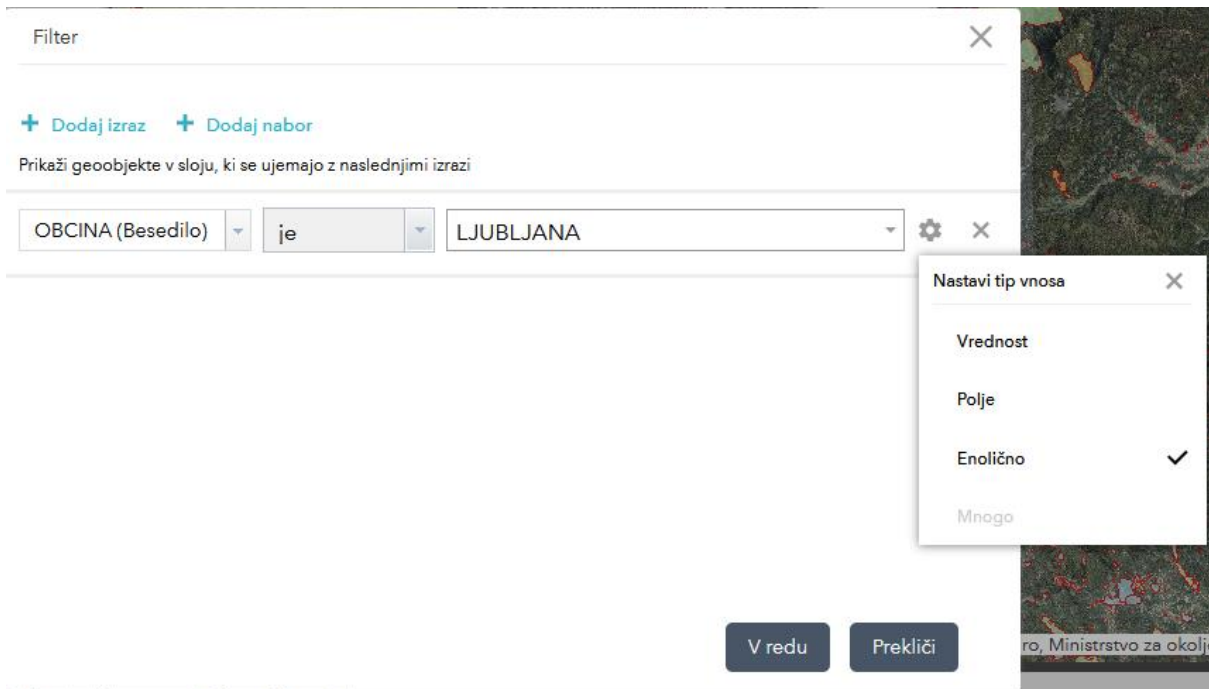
Filter

+ Dodaj izraz + Dodaj nabor

Prikaži geoobjekte v sloju, ki se ujemajo z naslednjimi izrazi

OBCINA (Besedilo) je LJUBLJANA

Nastavi tip vnosa

Vrednost

Polje

Enolično

Mnogo

V redu Prekliči

ro, Ministrstvo za okolj